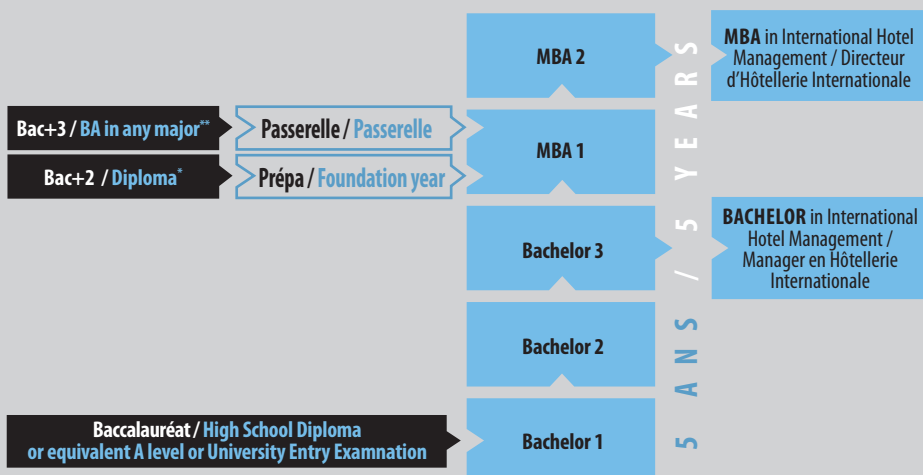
MBA 2

MBA in International Hotel Management / Directeur d'Hôtellerie Internationale

Bac+3 / BA in any major**

Passerelle / Passerelle

MBA 1

Bac+2 / Diploma*

Prépa / Foundation year

5 ANS / 5 YEARS

Bachelor 3

BACHELOR in International Hotel Management / Manager en Hôtellerie Internationale

Bachelor 2

Baccalauréat / High School Diploma or equivalent A level or University Entry Examnation

Bachelor 1